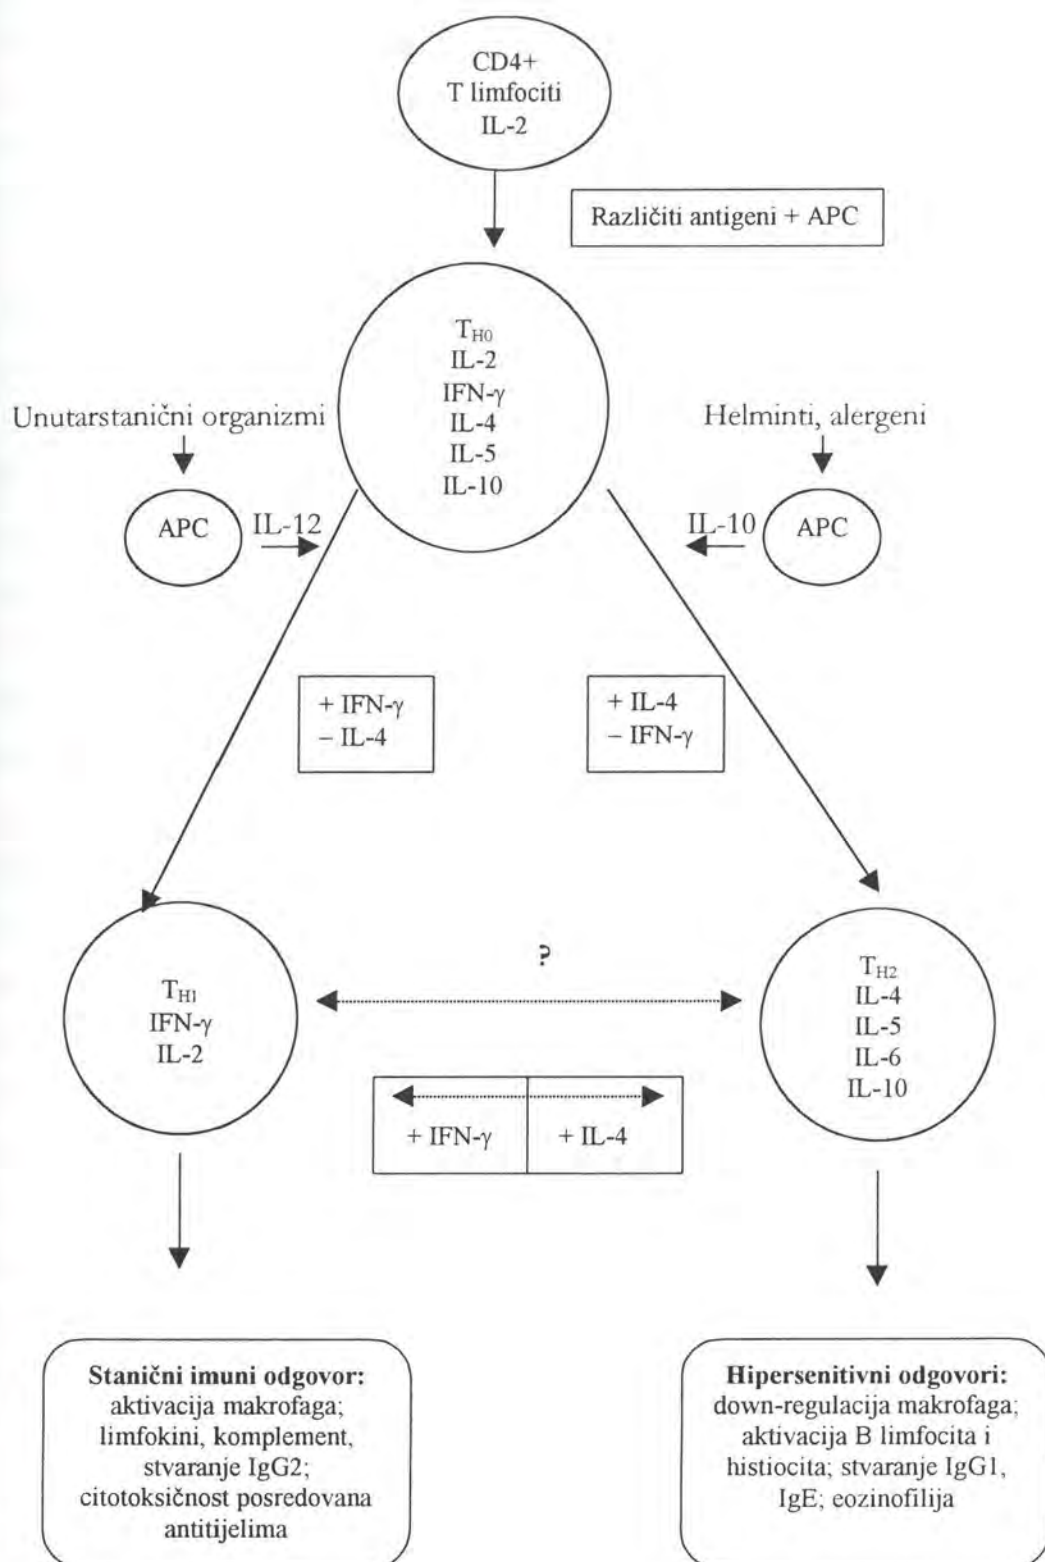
CD4+
T limfociti
IL-2

Različiti antigeni + APC

$T_{H0}$
IL-2
IFN-γ
IL-4
IL-5
IL-10

Unutarstanični organizmi

Helminti, alergeni

APC

IL-12

IL-10

APC

+ IFN-γ
− IL-4

+ IL-4
− IFN-γ

?

$T_{H1}$
IFN-γ
IL-2

$T_{H2}$
IL-4
IL-5
IL-6
IL-10

+ IFN-γ

+ IL-4

**Stanični imuni odgovor:** aktivacija makrofaga; limfokini, komplement, stvaranje IgG2; citotoksičnost posredovana antitijelima

**Hipersenitivni odgovori:** down-regulacija makrofaga; aktivacija B limfocita i histiocita; stvaranje IgG1, IgE; eozinofilija